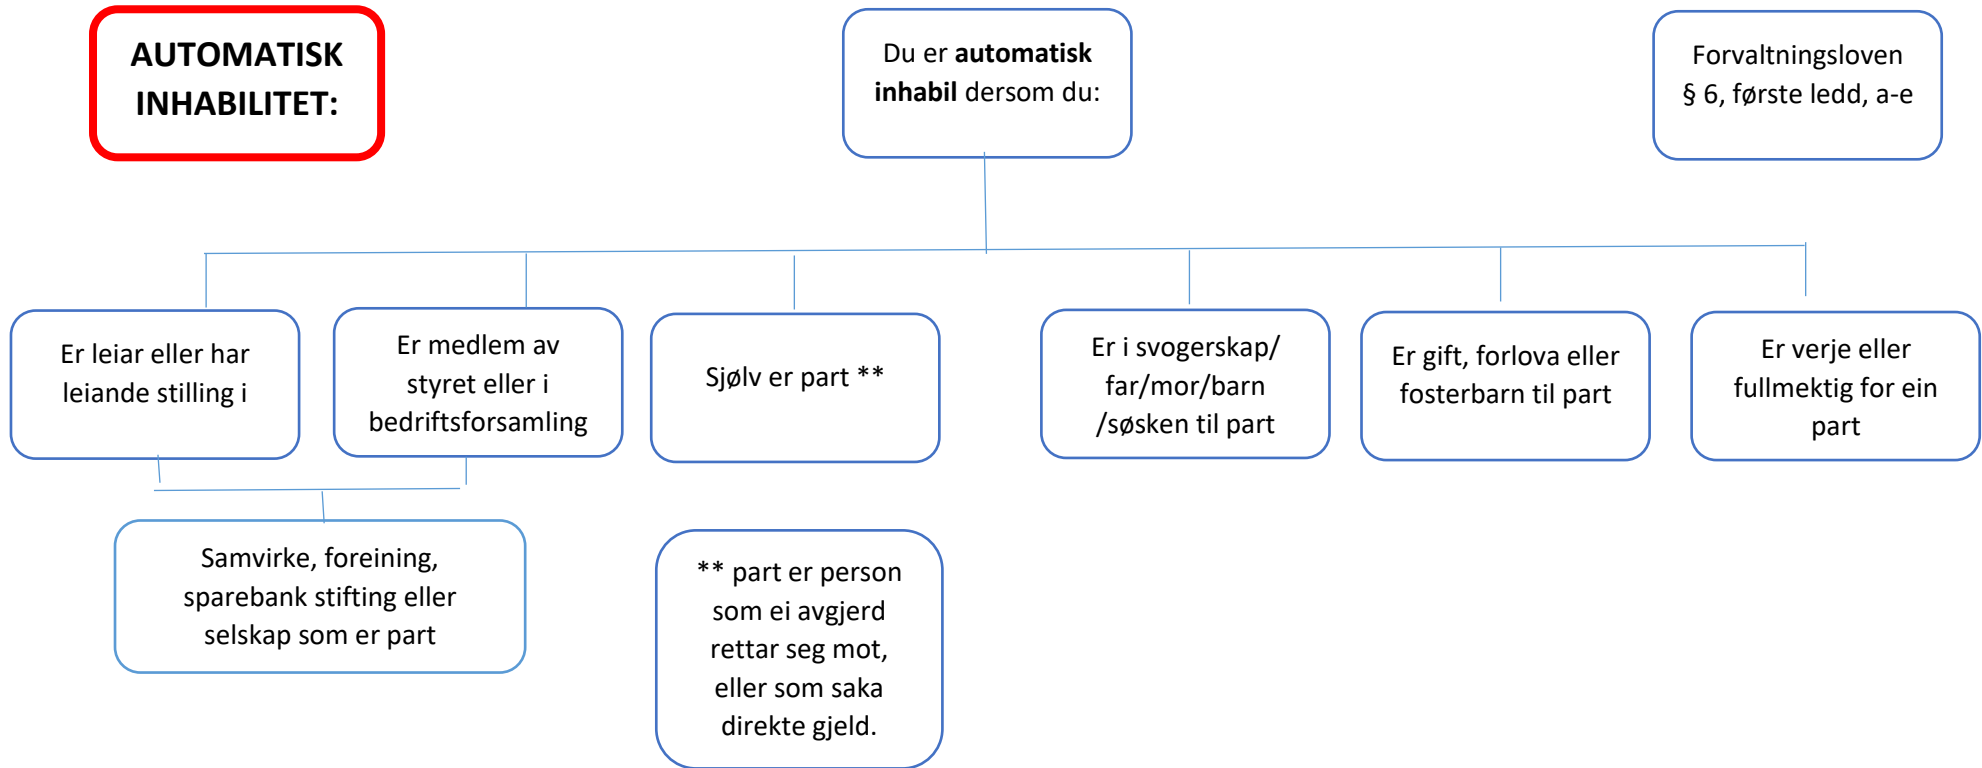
AUTOMATISK INHABILITET:

Du er automatisk inhabil dersom du:

Forvaltningsloven § 6, første ledd, a-e

Er leiar eller har leiande stilling i

Er medlem av styret eller i bedriftsforsamling

Sjølv er part **

Er i svogerskap/ far/mor/barn /søsken til part

Er gift, forlova eller fosterbarn til part

Er verje eller fullmektig for ein part

Samvirke, foreining, sparebank stifting eller selskap som er part

** part er person som ei avgjerd rettar seg mot, eller som saka direkte gjeld.